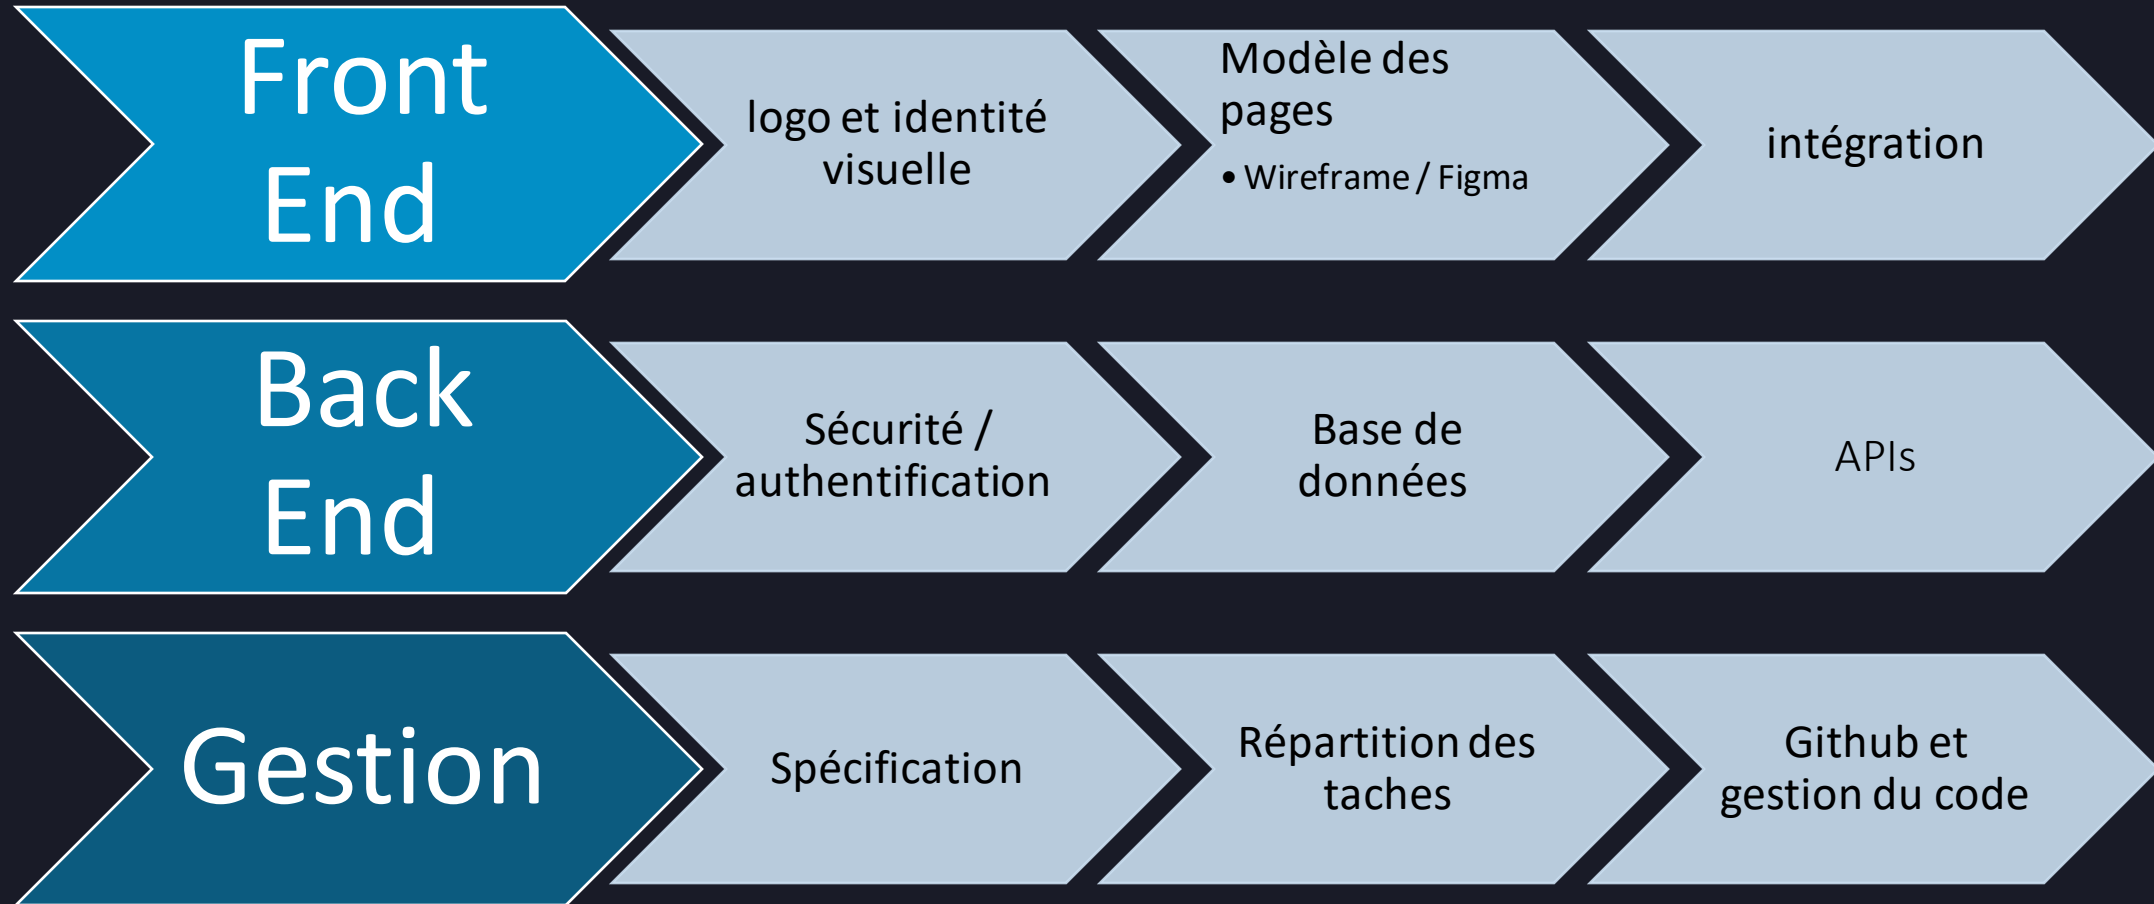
Front End

logo et identité visuelle

Modèle des pages

• Wireframe / Figma

intégration

Back End

Sécurité / authentification

Base de données

APIs

Gestion

Spécification

Répartition des taches

Github et gestion du code